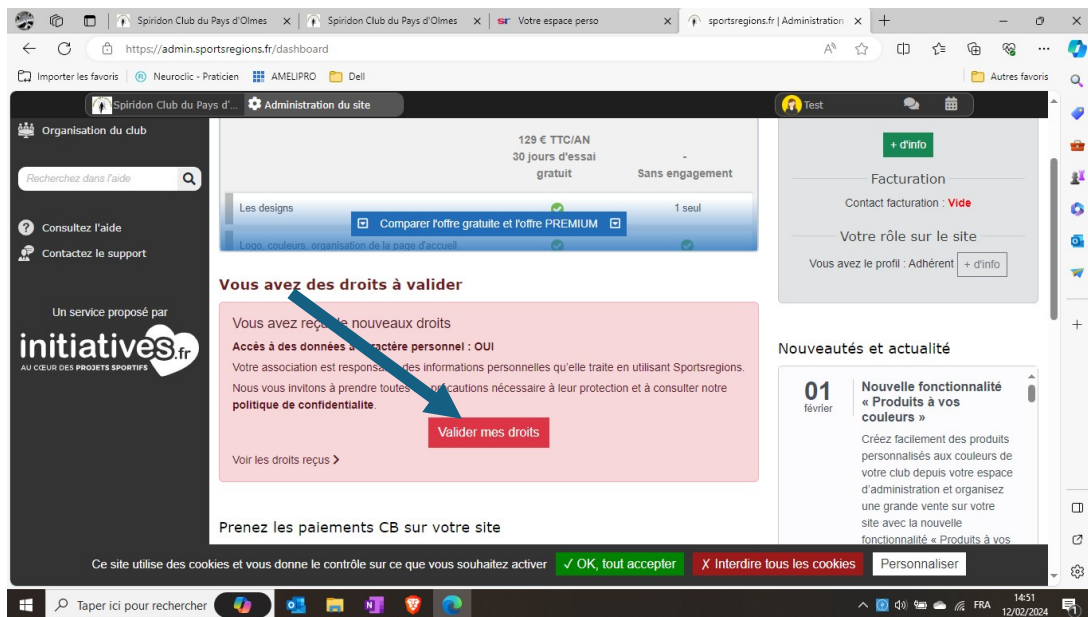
Spiridon Club du Pays d'Olmes | Spiridon Club du Pays d'Olmes | Votre espace perso | sportsregions.fr | Administration

https://admin.sportsregions.fr/dashboard

Importer les favoris | Neuroclic - Praticien | AMELIPRO | Dell | Autres favoris

Spiridon Club du Pays d'... | Administration du site | Test

Organisation du club

Recherchez dans l'aide

Consultez l'aide

Contactez le support

Un service proposé par

initiatives.fr
AU CŒUR DES PROJETS SPORTIFS

129 € TTC/AN
30 jours d'essai gratuit | - Sans engagement

Les designs | 1 seul

Comparer l'offre gratuite et l'offre PREMIUM

Logo, couleurs, organisation de la page d'accueil

Vous avez des droits à valider

Vous avez reçu de nouveaux droits

Accès à des données à caractère personnel : OUI

Votre association est responsable des informations personnelles qu'elle traite en utilisant Sportsregions.

Nous vous invitons à prendre toutes les précautions nécessaire à leur protection et à consulter notre politique de confidentialite.

Valider mes droits

Voir les droits reçus

Prenez les paiements CB sur votre site

+ d'info

Facturation

Contact facturation : Vide

Votre rôle sur le site

Vous avez le profil : Adhérent | + d'info

Nouveautés et actualité

01
février

Nouvelle fonctionnalité « Produits à vos couleurs »

Créez facilement des produits personnalisés aux couleurs de votre club depuis votre espace d'administration et organisez une grande vente sur votre site avec la nouvelle fonctionnalité « Produits à vos

Ce site utilise des cookies et vous donne le contrôle sur ce que vous souhaitez activer | ✓ OK, tout accepter | ✗ Interdire tous les cookies | Personnaliser

Taper ici pour rechercher

FRA 14:51 12/02/2024